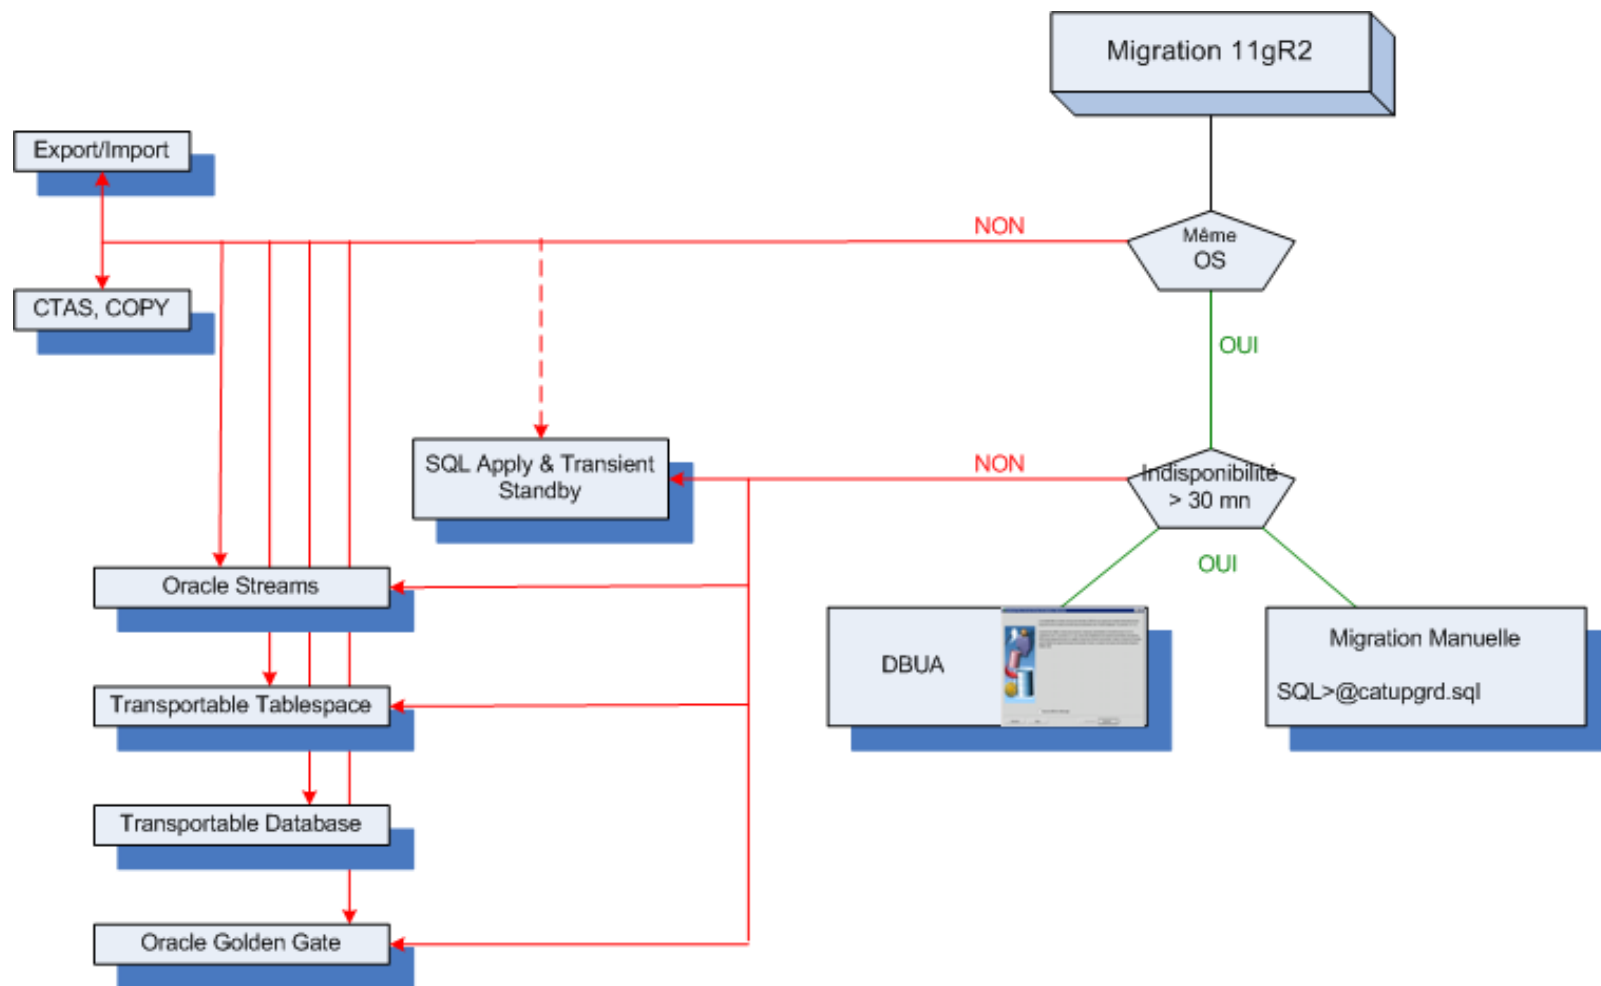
Migration 11gR2

Export/Import

CTAS, COPY

NON

Même OS

OUI

SQL Apply & Transient Standby

NON

Indisponibilité > 30 mn

OUI

Oracle Streams

Transportable Tablespace

Transportable Database

Oracle Golden Gate

DBUA

Migration Manuelle

SQL>@catupgrd.sql